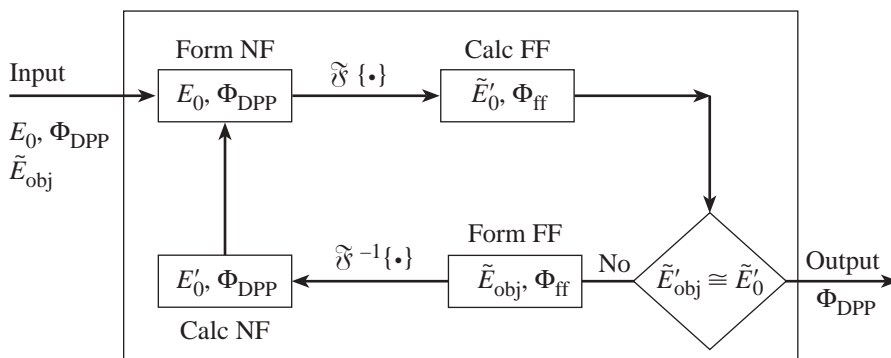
Input

$E_0$, $\Phi_{DPP}$
$\tilde{E}_{obj}$

Form NF

$E_0$, $\Phi_{DPP}$

$\mathfrak{F}\{\bullet\}$

Calc FF

$\tilde{E}'_0$, $\Phi_{ff}$

$\tilde{E}'_{obj} \cong \tilde{E}'_0$

Output

$\Phi_{DPP}$

No

Form FF

$\tilde{E}_{obj}$, $\Phi_{ff}$

$\mathfrak{F}^{-1}\{\bullet\}$

$E'_0$, $\Phi_{DPP}$

Calc NF